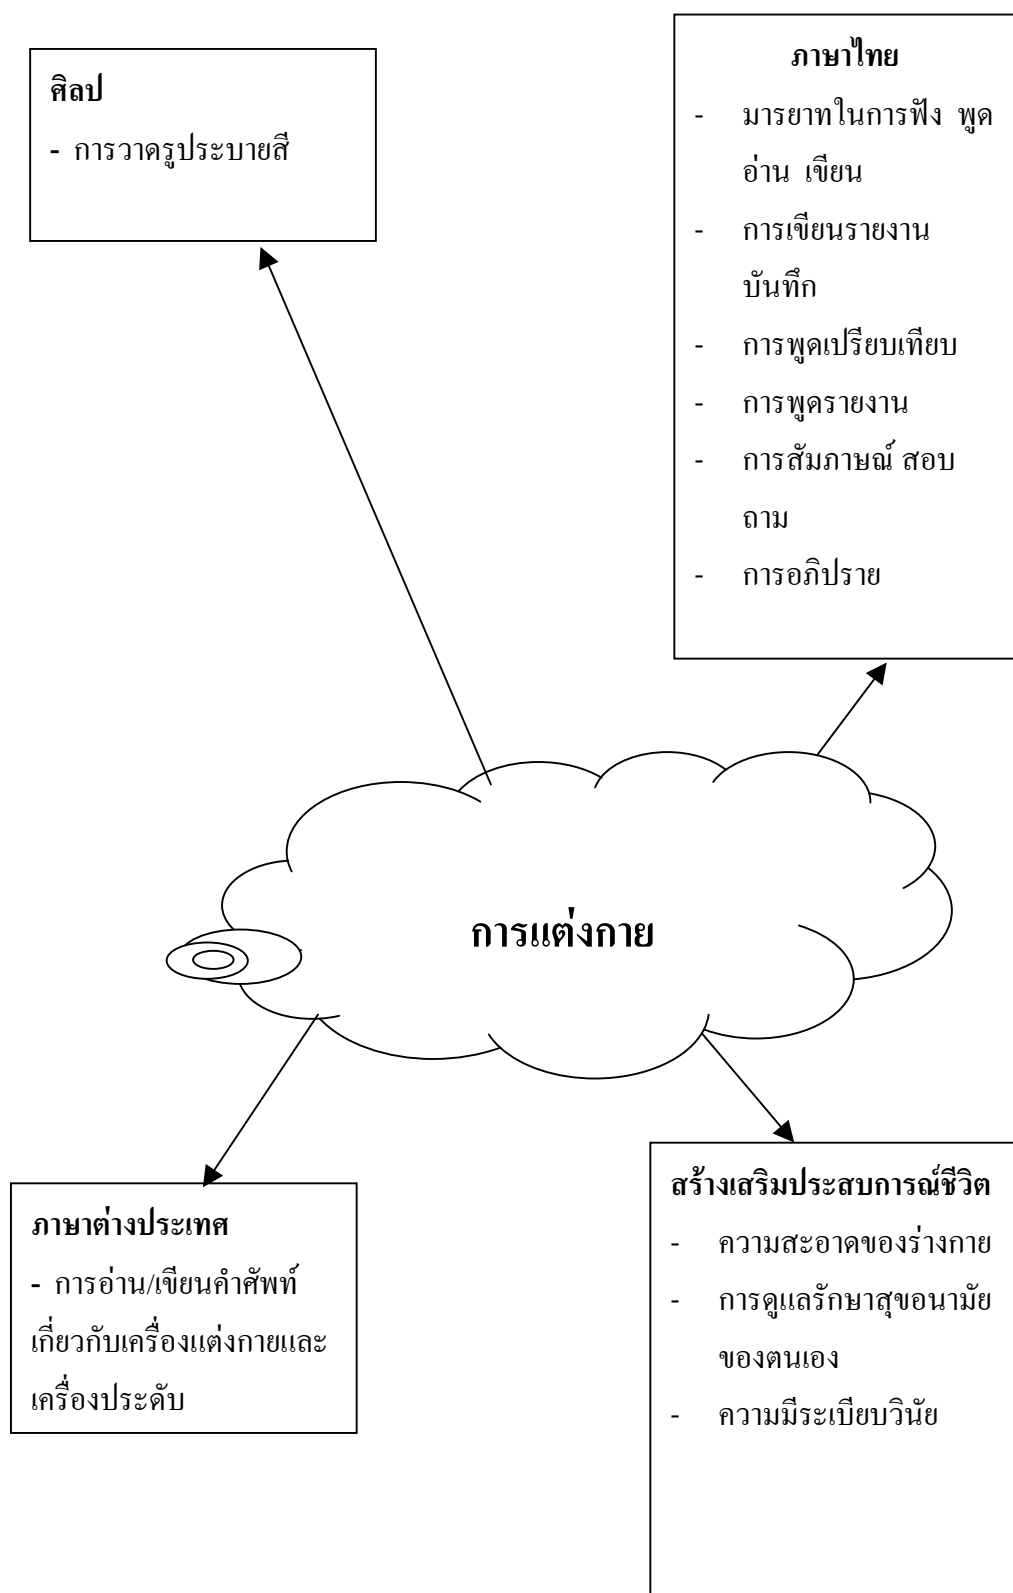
ศิลป

- การวาดรูประบายสี

ภาษาไทย

- มารยาทในการฟัง พูด อ่าน เขียน
- การเขียนรายงาน บันทึก
- การพูดเปรียบเทียบ
- การพูดรายงาน
- การสัมภาษณ์ สอบถาม
- การอภิปราย

การแต่งกาย

ภาษาต่างประเทศ

- การอ่าน/เขียนคำศัพท์เกี่ยวกับเครื่องแต่งกายและเครื่องประดับ

สร้างเสริมประสบการณ์ชีวิต

- ความสะอาดของร่างกาย
- การดูแลรักษาสุขอนามัยของตนเอง
- ความมีระเบียบวินัย